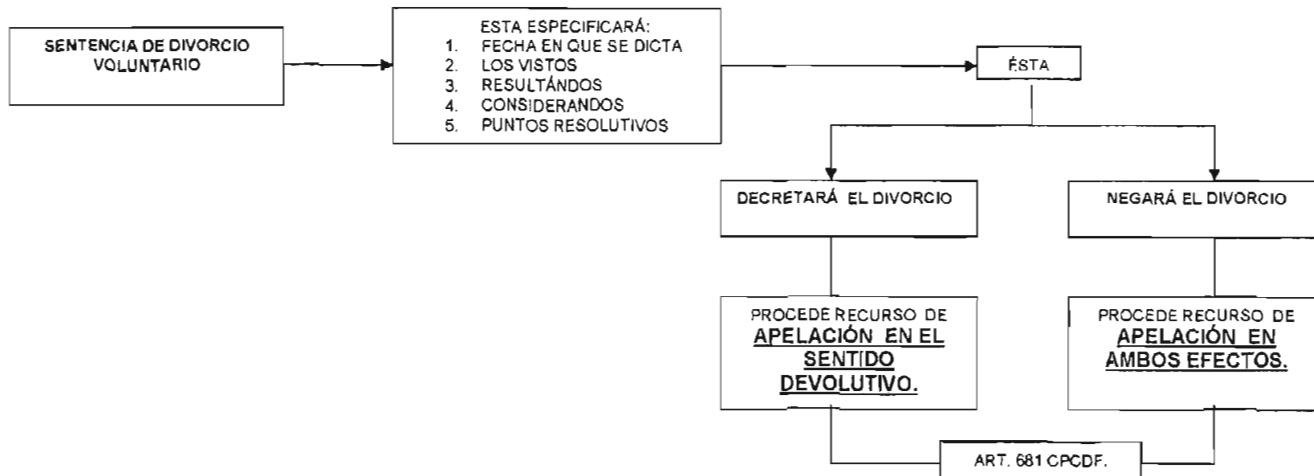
SENTENCIA DE DIVORCIO VOLUNTARIO

ESTA ESPECIFICARÁ:
1. FECHA EN QUE SE DICTA
2. LOS VISTOS
3. RESULTÁNDOS
4. CONSIDERANDOS
5. PUNTOS RESOLUTIVOS

ÉSTA

DECRETARÁ EL DIVORCIO

NEGARÁ EL DIVORCIO

PROCEDE RECURSO DE APELACIÓN EN EL SENTIDO DEVOLUTIVO.

PROCEDE RECURSO DE APELACIÓN EN AMBOS EFECTOS.

ART. 681 CPCDF.